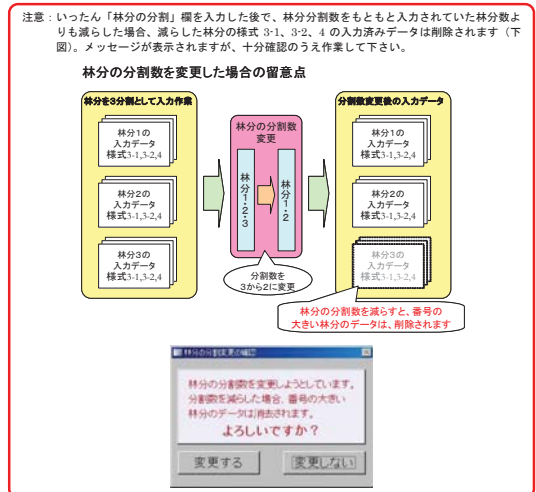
注意：いったん「林分の分割」欄を入力した後で、林分分割数をもともと入力されていた林分数よりも減らした場合、減らした林分の様式 3-1、3-2、4 の入力済みデータは削除されます（下図）。メッセージが表示されますが、十分確認のうえ作業して下さい。

林分の分割数を変更した場合の留意点

林分を3分割として入力作業

林分1の入力データ 様式3-1,3-2,4

林分2の入力データ 様式3-1,3-2,4

林分3の入力データ 様式3-1,3-2,4

林分の分割数変更

林分1・2・3

林分1・2

分割数を3から2に変更

分割数変更後の入力データ

林分1の入力データ 様式3-1,3-2,4

林分2の入力データ 様式3-1,3-2,4

林分3の入力データ 様式3-1,3-2,4

林分の分割数を減らすと、番号の大きい林分のデータは、削除されます

林分の分割変更の確認

林分の分割数を変更しようとしています。分割数を減らした場合、番号の大きい林分のデータは消去されます。
よろしいですか？

変更する　変更しない